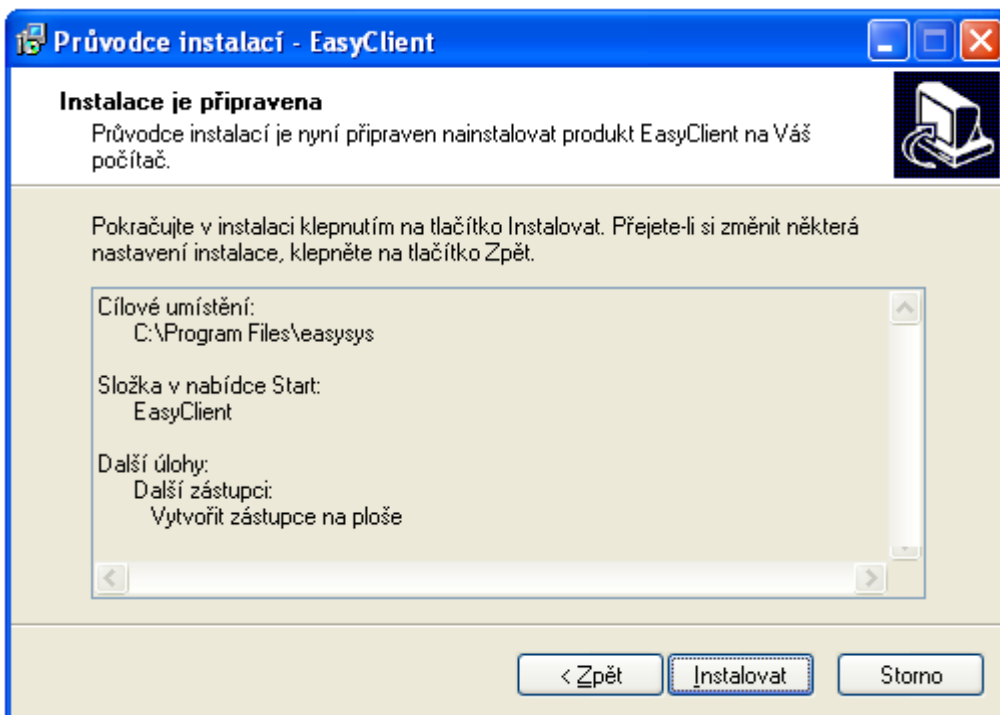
Průvodce instalací - EasyClient

Instalace je připravena
Průvodce instalací je nyní připraven nainstalovat produkt EasyClient na Váš počítač.

Pokračujte v instalaci klepnutím na tlačítko Instalovat. Přejete-li si změnit některá nastavení instalace, klepněte na tlačítko Zpět.

Cílové umístění:
C:\Program Files\easysys

Složka v nabídce Start:
EasyClient

Další úlohy:
Další zástupci:
Vytvořit zástupce na ploše

< Zpět
Instalovat
Storno